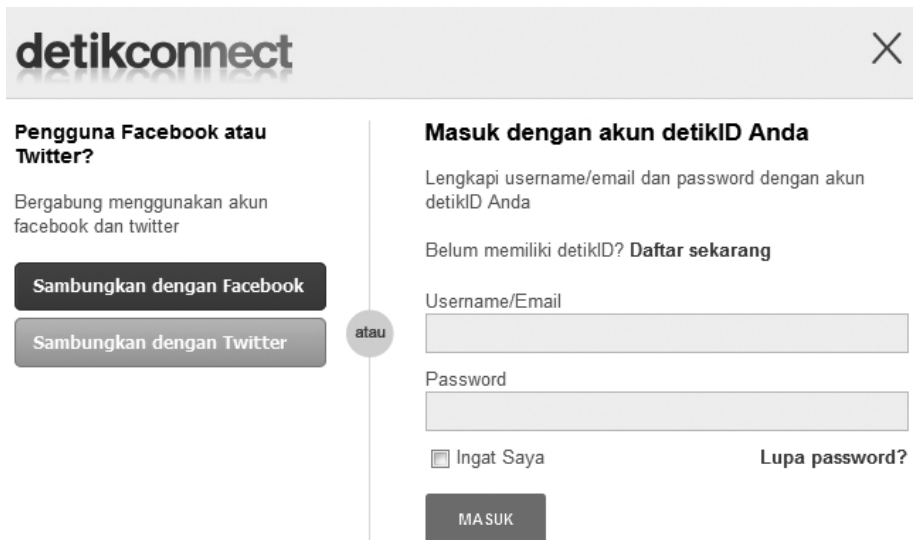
detikconnect

X

Pengguna Facebook atau Twitter?

Bergabung menggunakan akun facebook dan twitter

Sambungkan dengan Facebook

Sambungkan dengan Twitter

atau

Masuk dengan akun detikID Anda

Lengkapi username/email dan password dengan akun detikID Anda

Belum memiliki detikID? Daftar sekarang

Username/Email

Password

Ingat Saya

Lupa password?

MASUK